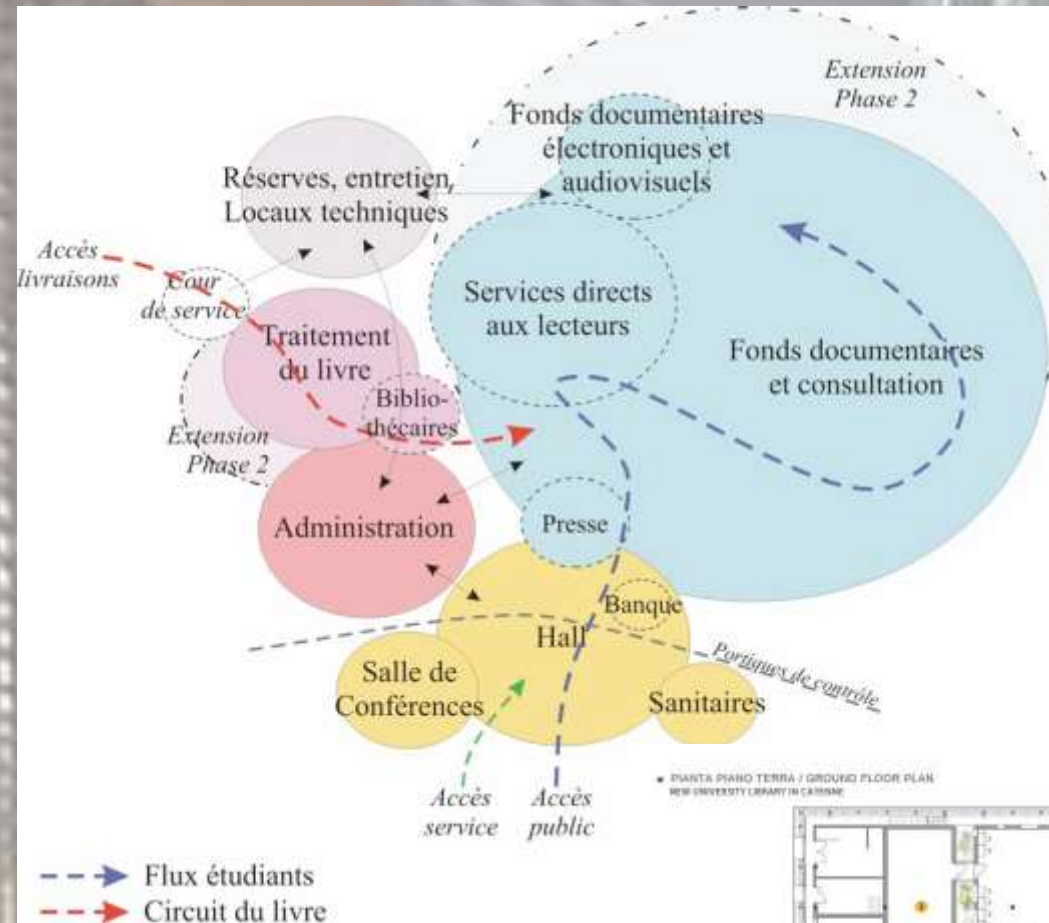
Extension Phase 2

Fonds documentaires électroniques et audiovisuels

Réserves, entretien, Locaux techniques

Accès livraisons

Cour de service

Services directs aux lecteurs

Traitement du livre

Fonds documentaires et consultation

Biblio-thécaires

Extension Phase 2

Administration

Presse

Banque

Hall

Portiques de contrôle

Salle de Conférences

Sanitaires

PIANTA PIANO TERRA / GROUND FLOOR PLAN
NEW UNIVERSITY LIBRARY IN CAYENNE

Accès service

Accès public

Flux étudiants

Circuit du livre